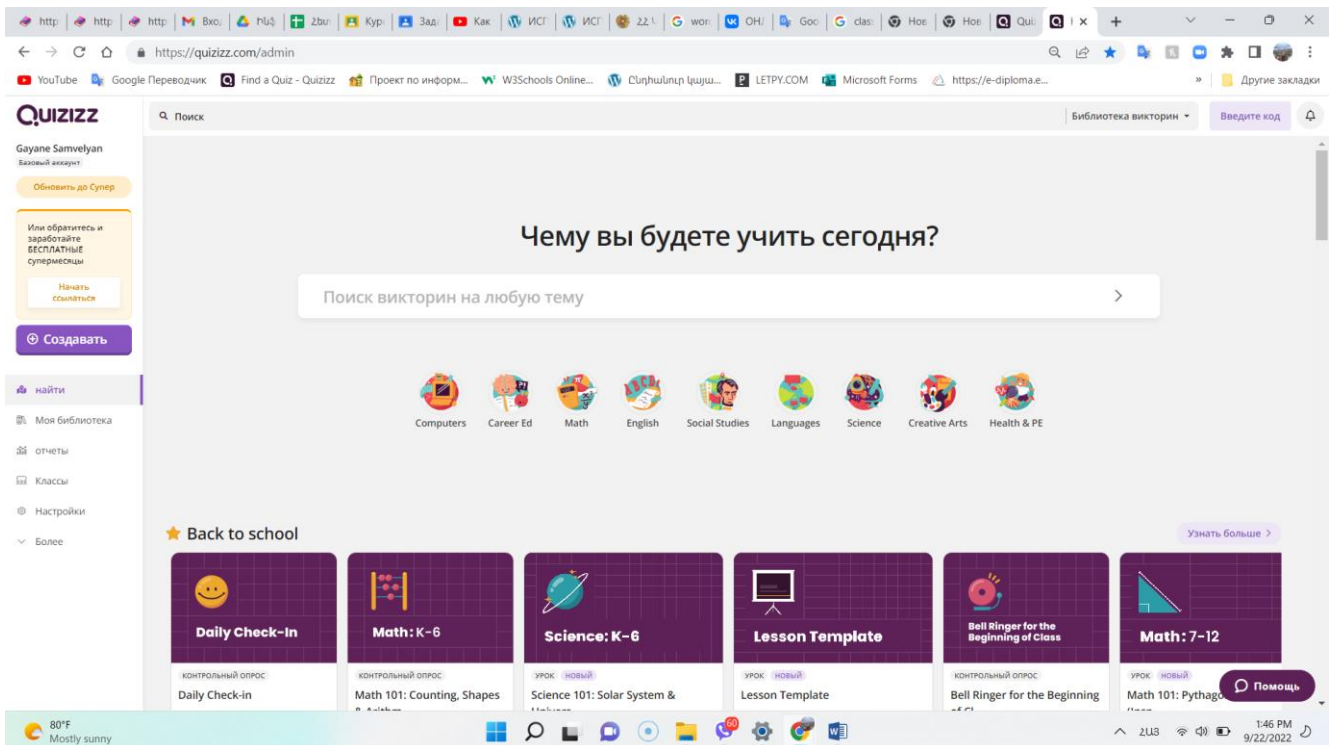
http | http | http | Вхо | Ել | Հեռ | Кур | Зад | Как | ИСТ | ИСТ | 22 | wor | ОН | Goo | clas | Нов | Нов | Qui | Q | ×

https://quizizz.com/admin

YouTube | Google Переводчик | Find a Quiz - Quizizz | Проект по информ... | W3Schools Online... | Ընդհանուր կայա... | LETPY.COM | Microsoft Forms | https://e-diploma.e... | » | Другие закладки

QUIZIZZ

Поиск

Библиотека викторин

Введите код

Gayane Samvelyan
Базовый аккаунт

Обновить до Супер

Или обратитесь и заработайте БЕСПЛАТНЫЕ супермесяцы

Начать ссылаться

Создавать

найти
Моя библиотека
отчеты
Классы
Настройки
Более

Чему вы будете учить сегодня?

Поиск викторин на любую тему

Computers | Career Ed | Math | English | Social Studies | Languages | Science | Creative Arts | Health & PE

Back to school

Узнать больше >

Daily Check-In
КОНТРОЛЬНЫЙ ОПРОС
Daily Check-in

Math: K-6
КОНТРОЛЬНЫЙ ОПРОС
Math 101: Counting, Shapes & Arithm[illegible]

Science: K-6
УРОК НОВЫЙ
Science 101: Solar System & Univers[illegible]

Lesson Template
УРОК НОВЫЙ
Lesson Template

Bell Ringer for the Beginning of Class
КОНТРОЛЬНЫЙ ОПРОС
Bell Ringer for the Beginning of Cl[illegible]

Math: 7-12
УРОК НОВЫЙ
Math 101: Pythago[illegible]

Помощь

80°F
Mostly sunny

ՀԱՅ
1:46 PM
9/22/2022